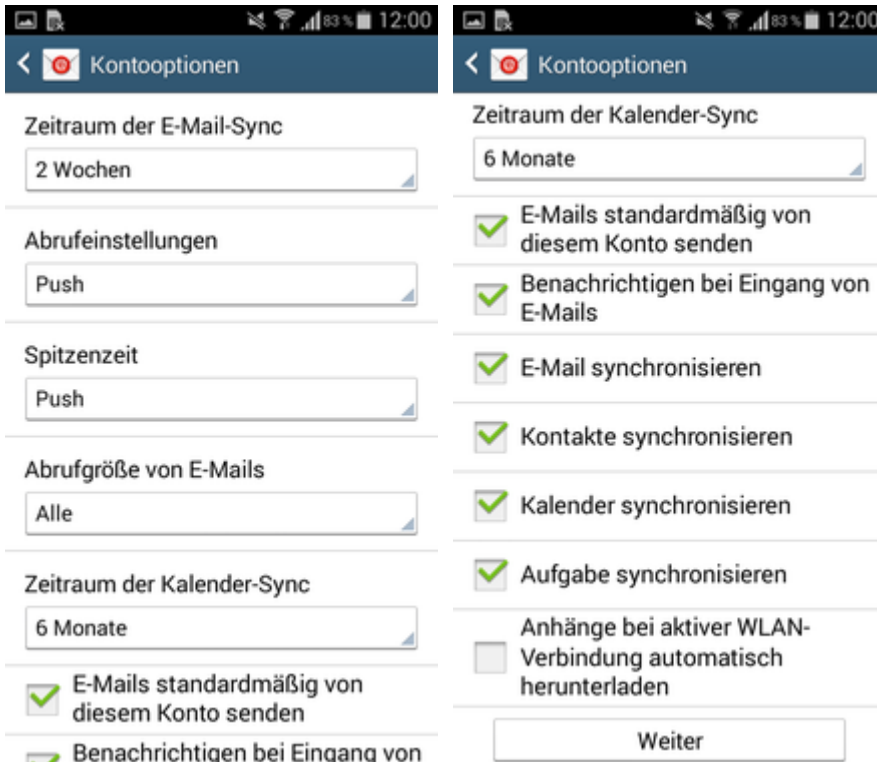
83% 12:00

Kontooptionen

Zeitraum der E-Mail-Sync

2 Wochen

Abrufeinstellungen

Push

Spitzenzeit

Push

Abrufgröße von E-Mails

Alle

Zeitraum der Kalender-Sync

6 Monate

E-Mails standardmäßig von diesem Konto senden

Benachrichtigen bei Eingang von

83% 12:00

Kontooptionen

Zeitraum der Kalender-Sync

6 Monate

E-Mails standardmäßig von diesem Konto senden

Benachrichtigen bei Eingang von E-Mails

E-Mail synchronisieren

Kontakte synchronisieren

Kalender synchronisieren

Aufgabe synchronisieren

Anhänge bei aktiver WLAN-Verbindung automatisch herunterladen

Weiter